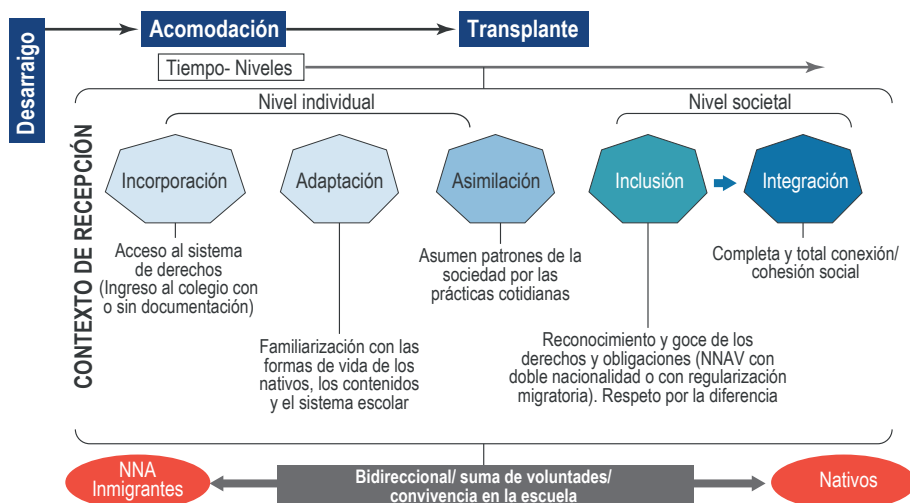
Desarraigo

Acomodación

Transplante

Tiempo- Niveles

CONTEXTO DE RECEPCIÓN

Nivel individual

Nivel societal

Incorporación

Adaptación

Asimilación

Inclusión

Integración

Acceso al sistema de derechos (Ingreso al colegio con o sin documentación)

Familiarización con las formas de vida de los nativos, los contenidos y el sistema escolar

Asumen patrones de la sociedad por las prácticas cotidianas

Reconocimiento y goce de los derechos y obligaciones (NNAV con doble nacionalidad o con regularización migratoria). Respeto por la diferencia

Completa y total conexión/ cohesión social

NNA Inmigrantes

Bidireccional/ suma de voluntades/ convivencia en la escuela

Nativos